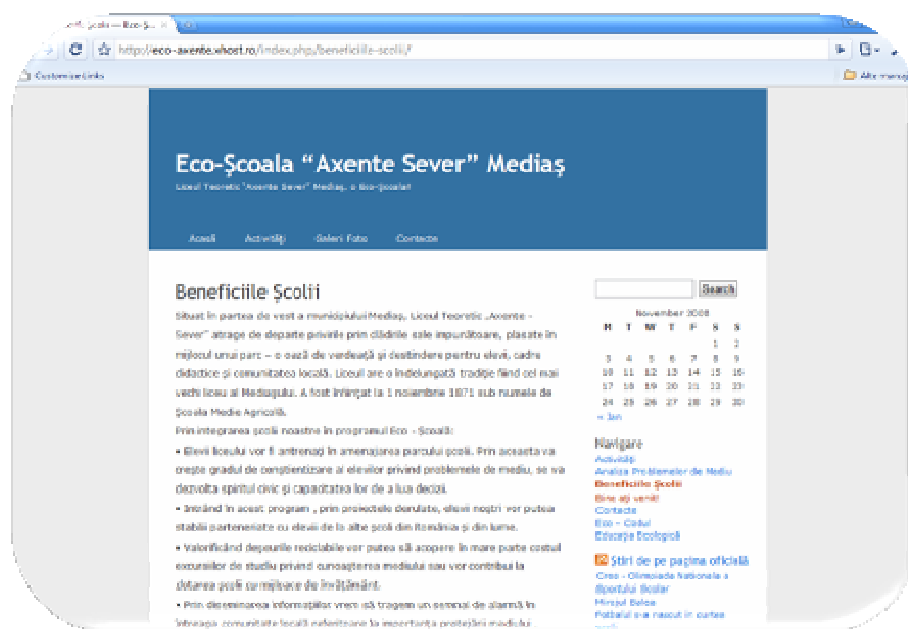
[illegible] Școli — Eco-Ș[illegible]

http://eco-axente.xhost.ro/index.php/beneficiile-scolii/

Customize Links

Alte marcaje

Eco-Școala "Axente Sever" Mediaș

Liceul Teoretic "Axente Sever" Mediaș, o Eco-Școala!!

Acasă Activități Galerii Foto Contacte

Beneficiile Școlii

Situat în partea de vest a municipiuluiMediaș, Liceul Teoretic „Axente Sever" atrage de departe privirile prin clădirile sale impunătoare, plasate în mijlocul unui parc – o oază de verdeață și destindere pentru elevi, cadre didactice și comunitatea locală. Liceul are o îndelungată tradiție fiind cel mai vechi liceu al Mediașului. A fost înființat la 1 noiembrie 1871 sub numele de Școala Medie Agricolă.

Prin integrarea școlii noastre în programul Eco - Școală:

• Elevii liceului vor fi antrenați în amenajarea parcului școlii. Prin aceasta va crește gradul de conștientizare al elevilor privind problemele de mediu, se va dezvolta spiritul civic și capacitatea lor de a lua decizii.

• Intrând în acest program „ prin proiectele derulate, elevii noștri vor putea stabili parteneriate cu elevii de la alte școli din România și din lume.

• Valorificând deșeurile reciclabile vor putea să acopere în mare parte costul excursiilor de studiu privind cunoașterea mediului sau vor contribui la dotarea școlii cu mijloace de învățământ.

• Prin diseminarea informațiilor vrem să tragem un semnal de alarmă în întreaga comunitate locală referitoare la importanța protejării mediului

Search

November 2008

| M | T | W | T | F | S | S |
|---|---|---|---|---|---|---|
| | | | | | 1 | 2 |
| 3 | 4 | 5 | 6 | 7 | 8 | 9 |
| 10 | 11 | 12 | 13 | 14 | 15 | 16 |
| 17 | 18 | 19 | 20 | 21 | 22 | 23 |
| 24 | 25 | 26 | 27 | 28 | 29 | 30 |

« Jan

Navigare
Activități
Analiza Problemelor de Mediu
Beneficiile Școlii
Bine ați venit!
Contacte
Eco - Codul
Educație Ecologică

Știri de pe pagina oficială
Creo - Olimpiada Națională a Sportului Școlar
Mircea Belea
Fotbalul s-a născut în cartea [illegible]